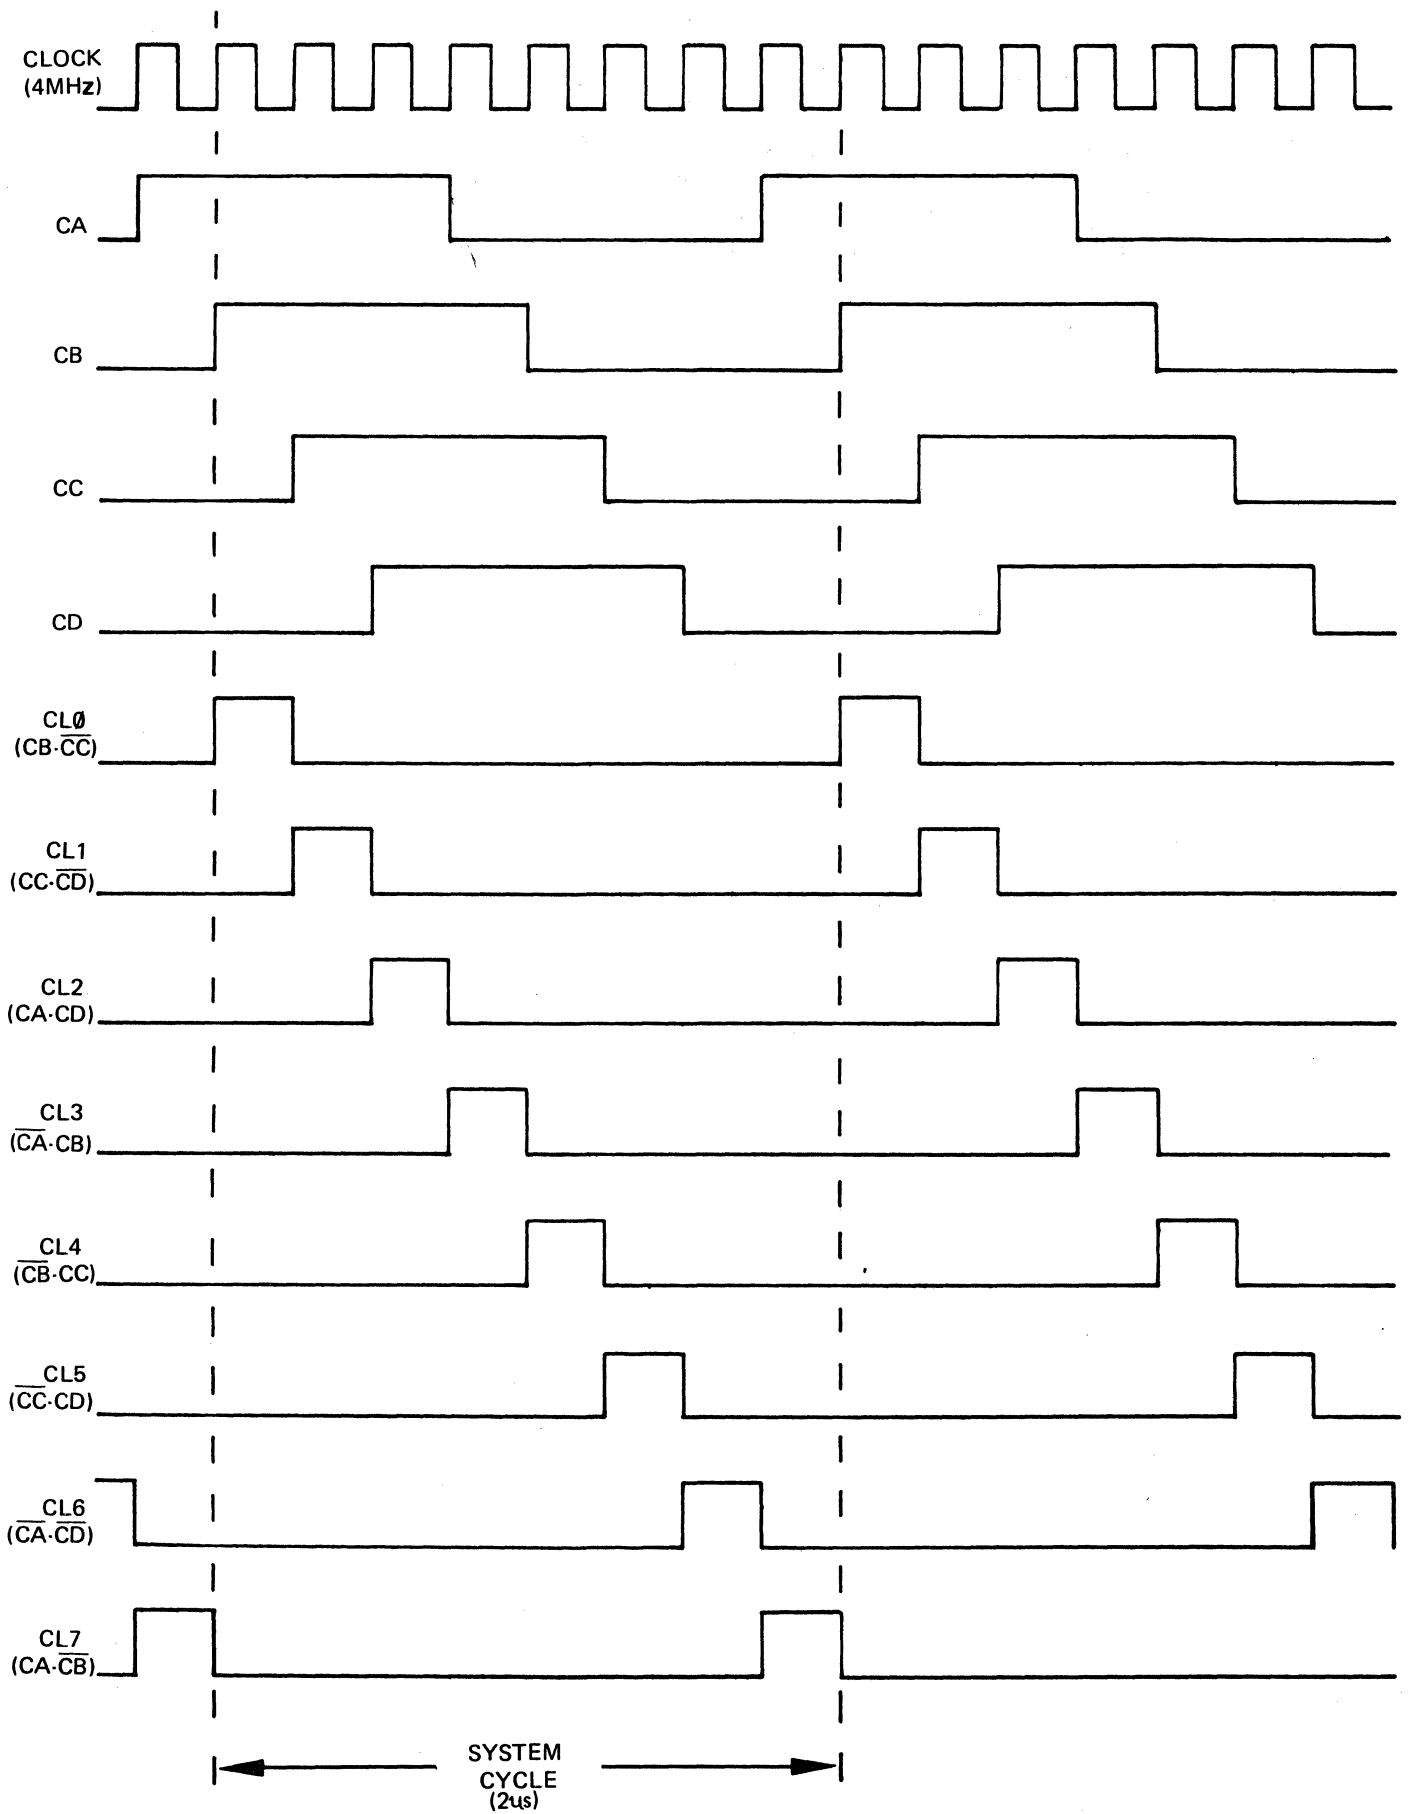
CLOCK (4MHz)

CA

CB

CC

CD

CLØ ($CB \cdot \overline{CC}$)

CL1 ($CC \cdot \overline{CD}$)

CL2 ($CA \cdot CD$)

CL3 ($\overline{CA} \cdot CB$)

CL4 ($\overline{CB} \cdot CC$)

CL5 ($\overline{CC} \cdot CD$)

CL6 ($\overline{CA} \cdot \overline{CD}$)

CL7 ($CA \cdot \overline{CB}$)

SYSTEM CYCLE (2us)